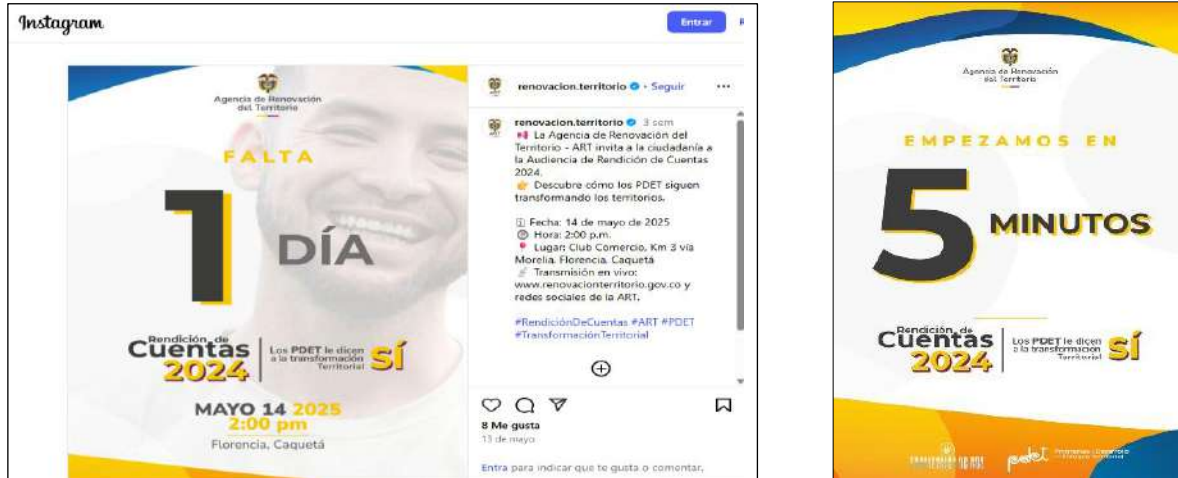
Instagram

Entrar

Agencia de Renovación del Territorio

FALTA

1 DÍA

Rendición de Cuentas 2024

Los PDET le dicen a la transformación Territorial SÍ

MAYO 14 2025
2:00 pm
Florencia, Caquetá

renovacion.territorio • Seguir

renovacion.territorio 3 sem
La Agencia de Renovación del Territorio - ART invita a la ciudadanía a la Audiencia de Rendición de Cuentas 2024.
Descubre cómo los PDET siguen transformando los territorios.

Fecha: 14 de mayo de 2025
Hora: 2:00 p.m.
Lugar: Club Comercio, Km 3 vía Morelia, Florencia, Caquetá
Transmisión en vivo: www.renovacionterritorio.gov.co y redes sociales de la ART.

#RendiciónDeCuentas #ART #PDET #TransformaciónTerritorial

8 Me gusta
13 de mayo

Entra para indicar que te gusta o comentar.

Agencia de Renovación del Territorio

EMPEZAMOS EN

5 MINUTOS

Rendición de Cuentas 2024

Los PDET le dicen a la transformación Territorial SÍ

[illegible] pdet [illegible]